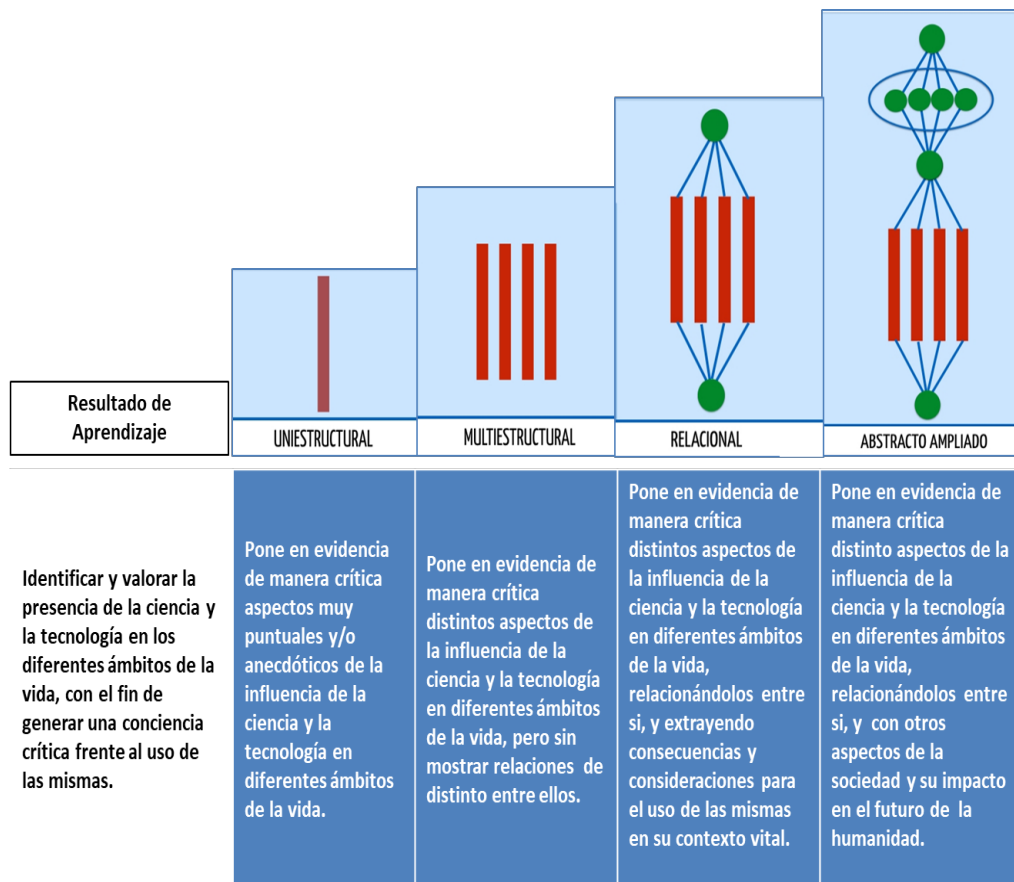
Resultado de Aprendizaje

UNIESTRUCTURAL

MULTIESTRUCTURAL

RELACIONAL

ABSTRACTO AMPLIADO

Identificar y valorar la presencia de la ciencia y la tecnología en los diferentes ámbitos de la vida, con el fin de generar una conciencia crítica frente al uso de las mismas.

Pone en evidencia de manera crítica aspectos muy puntuales y/o anecdóticos de la influencia de la ciencia y la tecnología en diferentes ámbitos de la vida.

Pone en evidencia de manera crítica distintos aspectos de la influencia de la ciencia y la tecnología en diferentes ámbitos de la vida, pero sin mostrar relaciones de distinto entre ellos.

Pone en evidencia de manera crítica distintos aspectos de la influencia de la ciencia y la tecnología en diferentes ámbitos de la vida, relacionándolos entre si, y extrayendo consecuencias y consideraciones para el uso de las mismas en su contexto vital.

Pone en evidencia de manera crítica distinto aspectos de la influencia de la ciencia y la tecnología en diferentes ámbitos de la vida, relacionándolos entre si, y con otros aspectos de la sociedad y su impacto en el futuro de la humanidad.